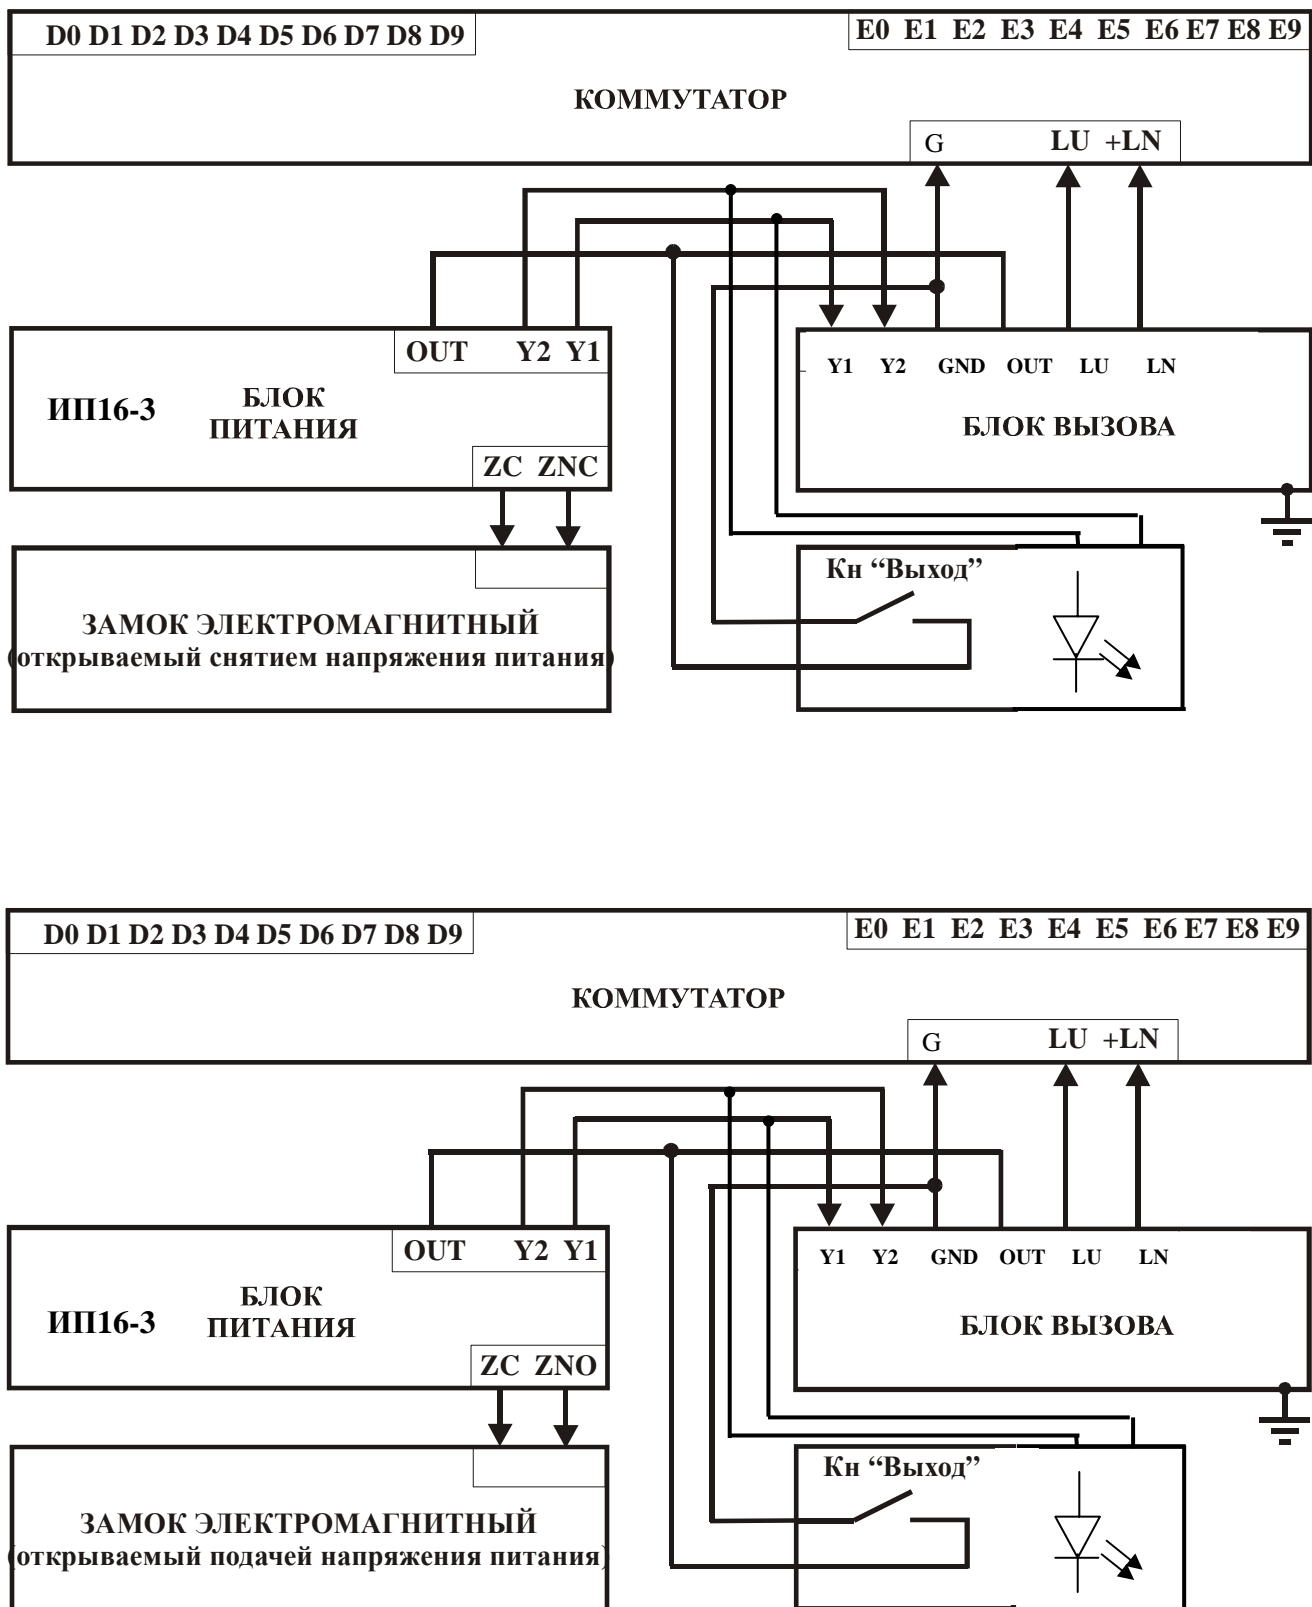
D0 D1 D2 D3 D4 D5 D6 D7 D8 D9

E0 E1 E2 E3 E4 E5 E6 E7 E8 E9

КОММУТАТОР

G LU +LN

OUT Y2 Y1

ИП16-3 БЛОК ПИТАНИЯ

ZC ZNC

Y1 Y2 GND OUT LU LN

БЛОК ВЫЗОВА

Кн "Выход"

ЗАМОК ЭЛЕКТРОМАГНИТНЫЙ (открываемый снятием напряжения питания)

D0 D1 D2 D3 D4 D5 D6 D7 D8 D9

E0 E1 E2 E3 E4 E5 E6 E7 E8 E9

КОММУТАТОР

G LU +LN

OUT Y2 Y1

ИП16-3 БЛОК ПИТАНИЯ

ZC ZNO

Y1 Y2 GND OUT LU LN

БЛОК ВЫЗОВА

Кн "Выход"

ЗАМОК ЭЛЕКТРОМАГНИТНЫЙ (открываемый подачей напряжения питания)